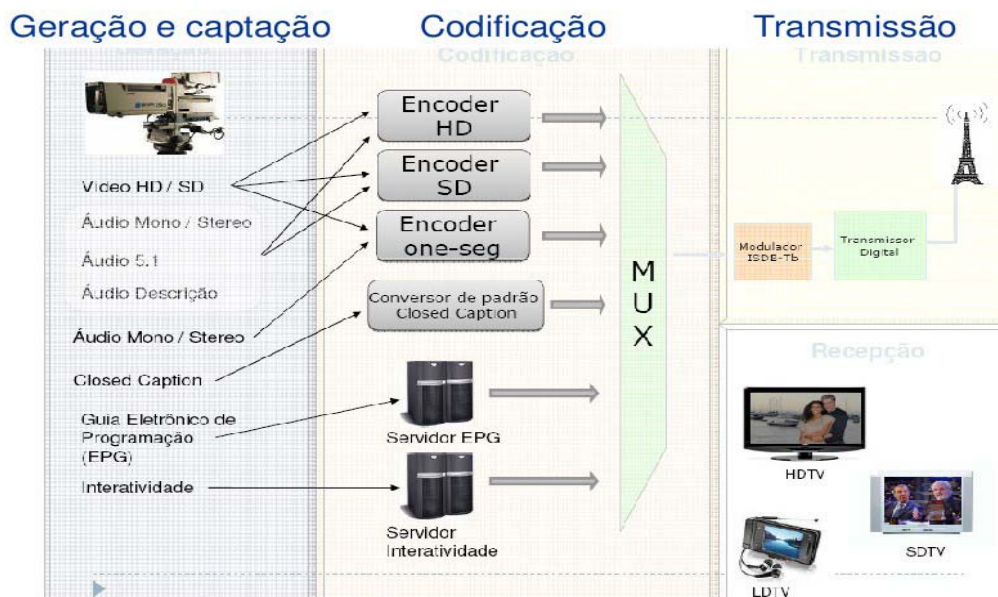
Geração e captação

Codificação

Transmissão

Codificação

Transmissão

Encoder HD

Encoder SD

Encoder one-seg

Vídeo HD / SD

Áudio Mono / Stereo

Áudio 5.1

Áudio Descrição

Áudio Mono / Stereo

Conversor de padrão Closed Caption

Closed Caption

M U X

Modulador ISDB-Tb

Transmissor Digital

Recepção

Guia Eletrônico de Programação (EPG)

Servidor EPG

HDTV

Interatividade

Servidor Interatividade

SDTV

LDTV